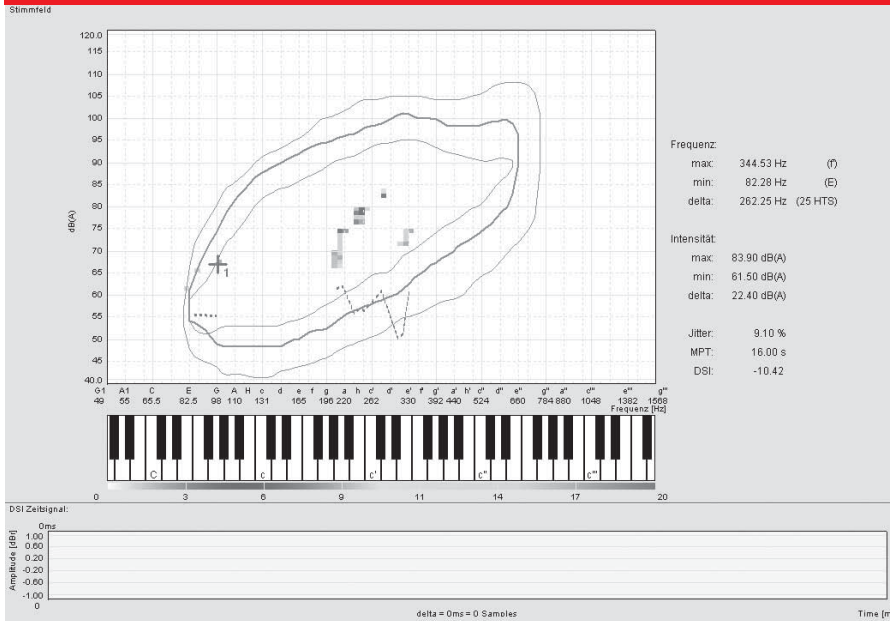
Stimmfeld

120.0
115
110
105
100
95
90
85
80
75
70
65
60
55
50
45
40.0

dB(A)

G1 A1 C E G A H c d e f g a h c' d' e' f' g' a' h' c'' d'' e'' g'' a'' c''' e''' g'''
49 55 65.5 82.5 98 110 131 165 196 220 262 330 392 440 524 660 784 880 1048 1382 1568
Frequenz [Hz]

1

Frequenz:
max: 344.53 Hz (f')
min: 82.28 Hz (E)
delta: 262.25 Hz (25 HTS)

Intensität:
max: 83.90 dB(A)
min: 61.50 dB(A)
delta: 22.40 dB(A)

Jitter: 9.10 %
MPT: 16.00 s
DSI: -10.42

C c c' c'' c'''

0 3 6 9 11 14 17 20

DSI Zeitsignal:
0ms
1.00
0.60
0.20
-0.20
-0.60
-1.00
0
Amplitude [dBr]

delta = 0ms = 0 Samples

Time [m